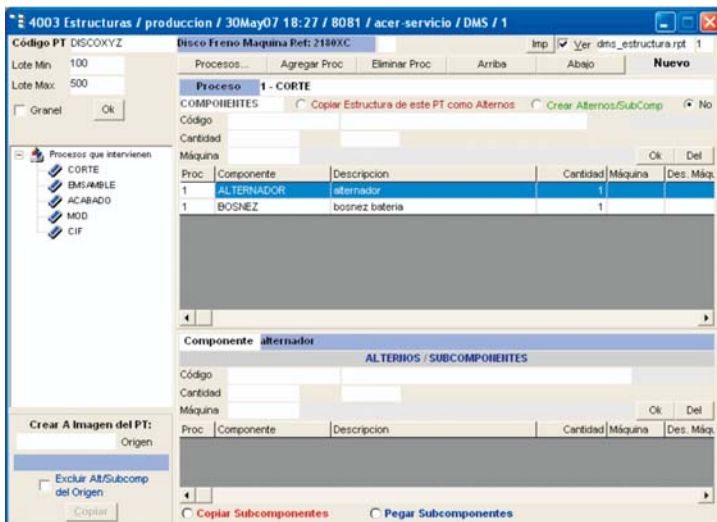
4003 Estructuras / produccion / 30May07 18:27 / 8081 / acer-servicio / DMS / 1

Código PT DISCOXYZ
Disco Freno Maquina Ref: 2180XC
Imp Ver dms_estructura.rpt 1
Lote Min 100
Lote Max 500
Granel
Ok

Procesos... | Agregar Proc | Eliminar Proc | Arriba | Abajo | Nuevo

Proceso 1 - CORTE
COMPONENTES
Copiar Estructura de este PT como Alternos
Crear Alternos/SubComp
No
Código
Cantidad
Máquina
Ok
Del

Procesos que intervienen
CORTE
EMSAMBLE
ACABADO
MOD
CIF

| Proc | Componente | Descripcion | Cantidad | Máquina | Des. Máqu |
|---|---|---|---|---|---|
| 1 | ALTERNADOR | alternador | 1 | | |
| 1 | BOSNEZ | bosnez bateria | 1 | | |

Componente alternador
ALTERNOS / SUBCOMPONENTES
Código
Cantidad
Máquina
Ok
Del

| Proc | Componente | Descripcion | Cantidad | Máquina | Des. Máqu |
|---|---|---|---|---|---|

Crear A Imagen del PT:
Origen
Excluir Alt/Subcomp del Origen
Copiar

Copiar Subcomponentes
Pegar Subcomponentes